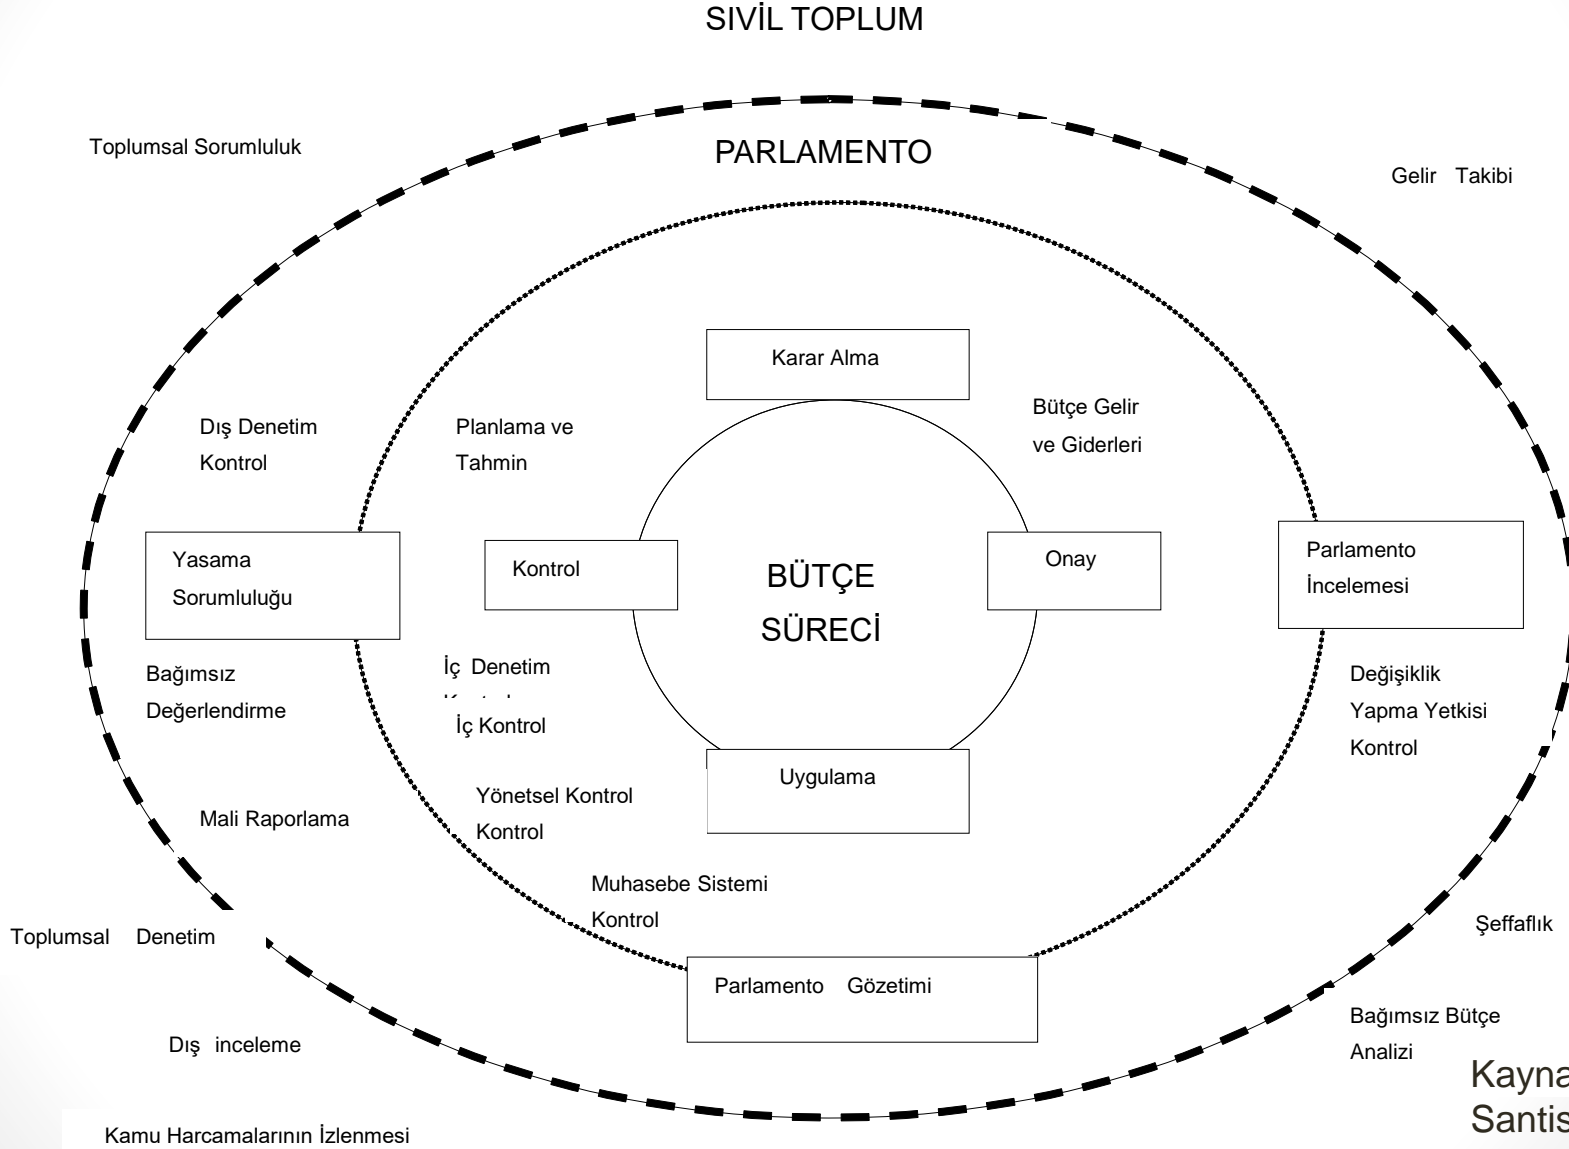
SIVİL TOPLUM

Toplumsal Sorumluluk

PARLAMENTO

Gelir Takibi

Karar Alma

Bütçe Gelir ve Giderleri

Dış Denetim Kontrol

Planlama ve Tahmin

Yasama Sorumluluğu

Kontrol

BÜTÇE SÜRECİ

Onay

Parlamento İncelemesi

Bağımsız Değerlendirme

İç Denetim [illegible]

İç Kontrol

Değişiklik Yapma Yetkisi Kontrol

Uygulama

Yönetsel Kontrol Kontrol

Mali Raporlama

Muhasebe Sistemi Kontrol

Toplumsal Denetim

Şeffaflık

Parlamento Gözetimi

Bağımsız Bütçe Analizi

Dış inceleme

Kayna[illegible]
Santis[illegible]

Kamu Harcamalarının İzlenmesi